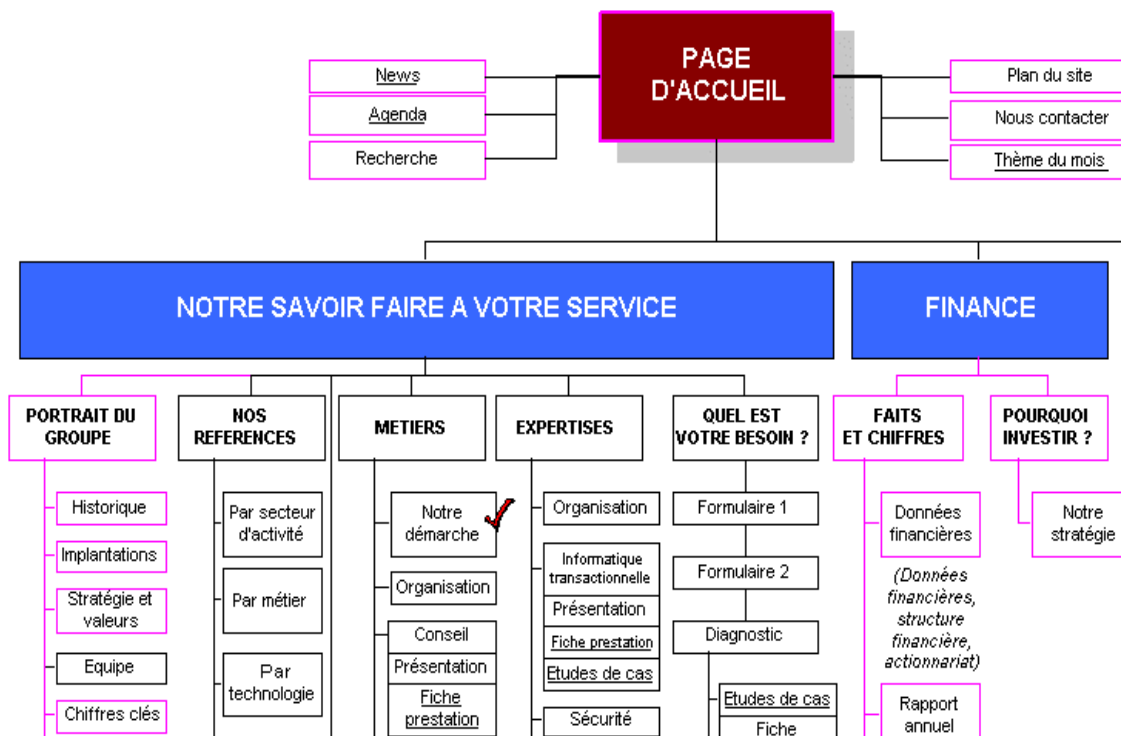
PAGE D'ACCUEIL

News
Agenda
Recherche

Plan du site
Nous contacter
Thème du mois

NOTRE SAVOIR FAIRE A VOTRE SERVICE

FINANCE

PORTRAIT DU GROUPE
Historique
Implantations
Stratégie et valeurs
Equipe
Chiffres clés

NOS REFERENCES
Par secteur d'activité
Par métier
Par technologie

METIERS
Notre démarche
Organisation
Conseil
Présentation
Fiche prestation

EXPERTISES
Organisation
Informatique transactionnelle
Présentation
Fiche prestation
Etudes de cas
Sécurité

QUEL EST VOTRE BESOIN ?
Formulaire 1
Formulaire 2
Diagnostic
Etudes de cas
Fiche

FAITS ET CHIFFRES
Données financières
(Données financières, structure financière, actionnariat)
Rapport annuel

POURQUOI INVESTIR ?
Notre stratégie